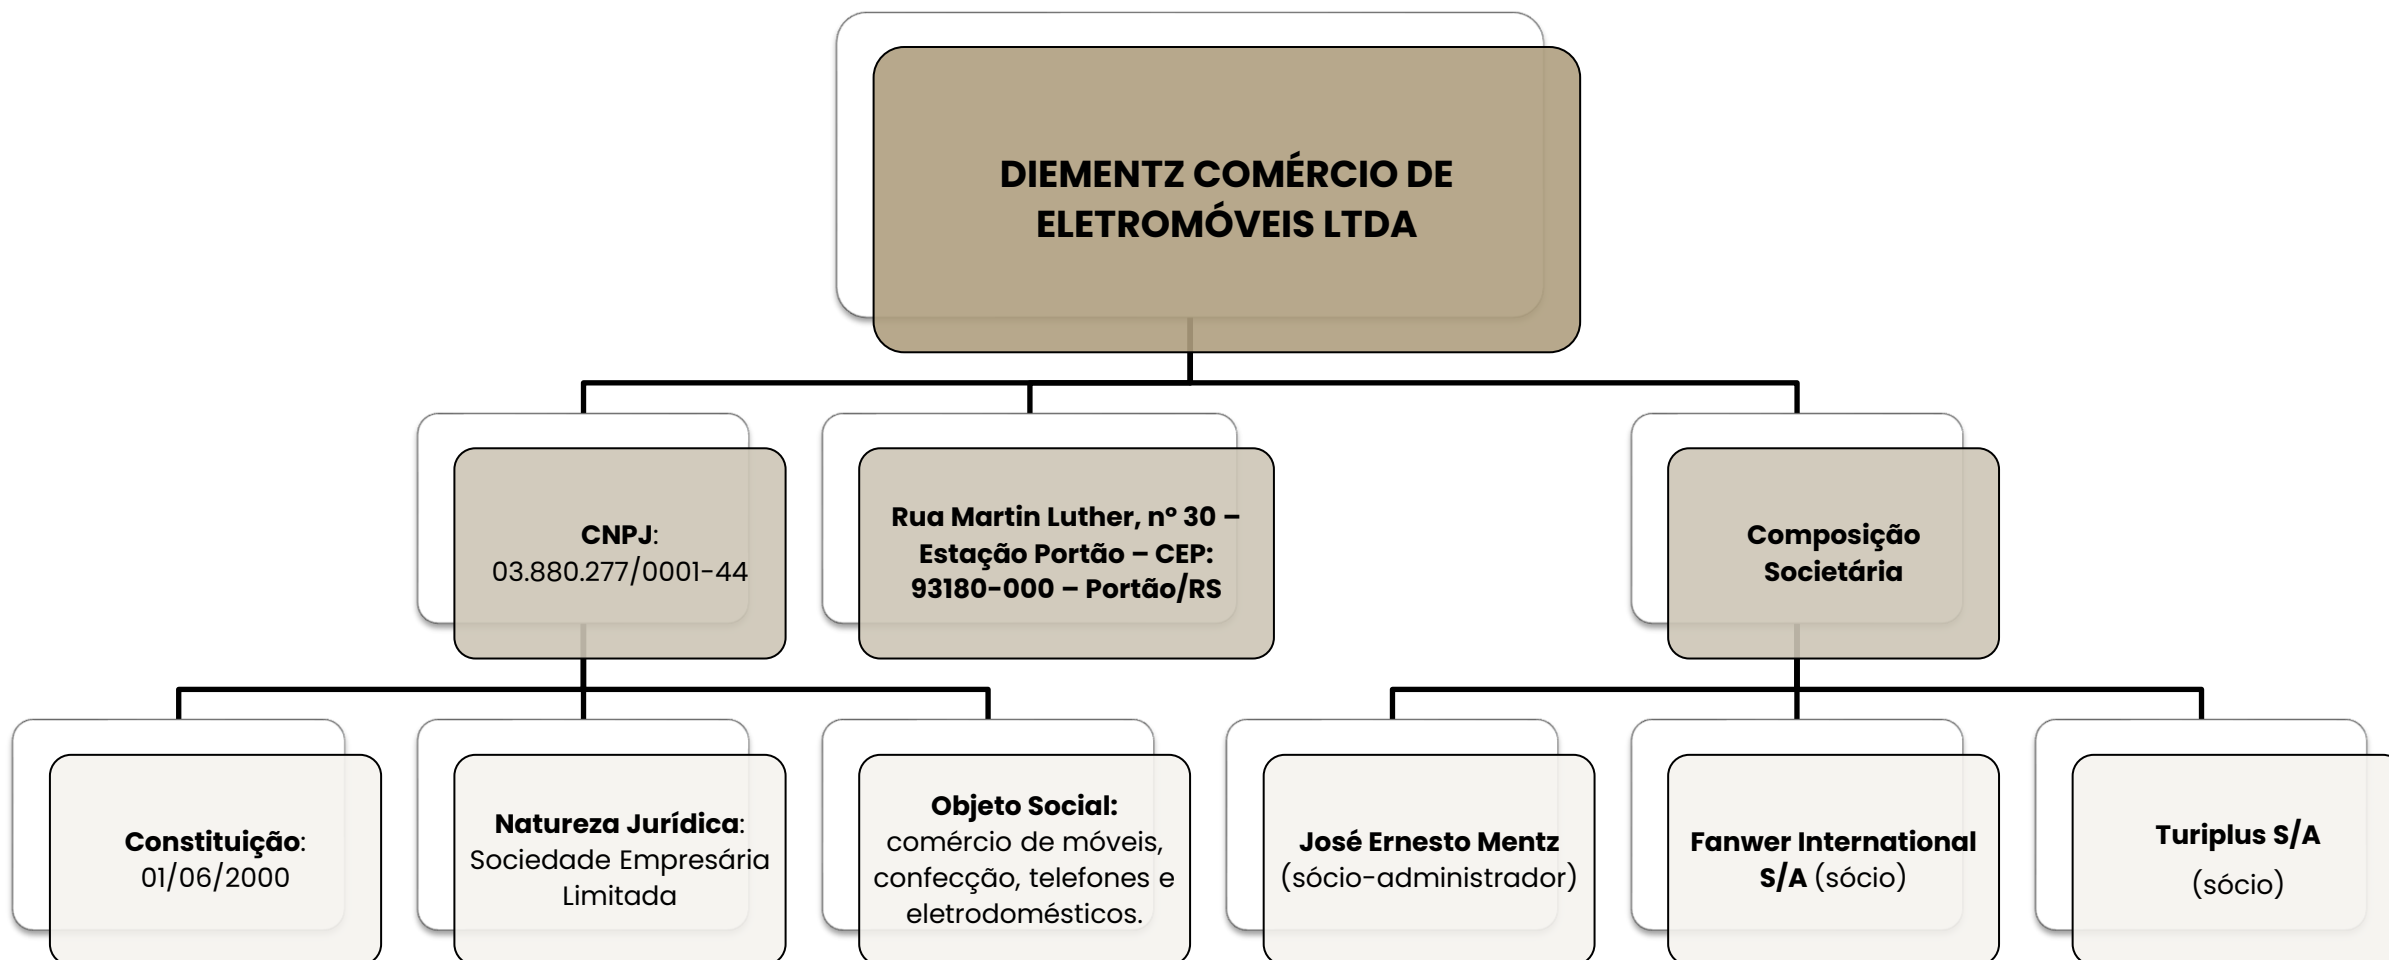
DIEMENTZ COMÉRCIO DE ELETROMÓVEIS LTDA

CNPJ: 03.880.277/0001-44

Rua Martin Luther, nº 30 – Estação Portão – CEP: 93180-000 – Portão/RS

Composição Societária

Constituição: 01/06/2000

Natureza Jurídica: Sociedade Empresária Limitada

Objeto Social: comércio de móveis, confecção, telefones e eletrodomésticos.

José Ernesto Mentz (sócio-administrador)

Fanwer International S/A (sócio)

Turiplus S/A (sócio)